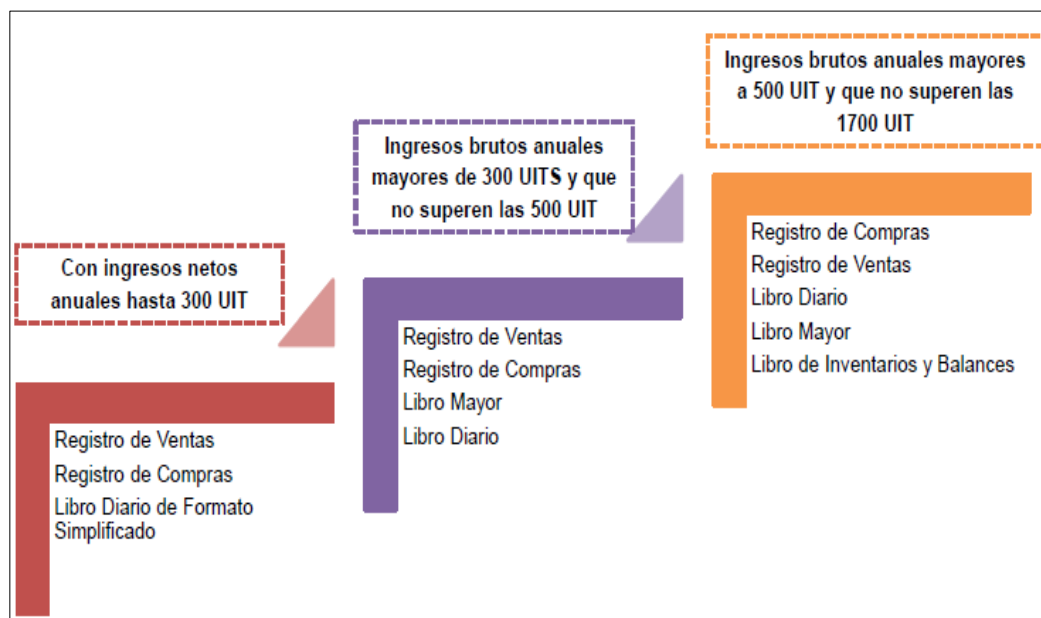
Con ingresos netos anuales hasta 300 UIT

Registro de Ventas
Registro de Compras
Libro Diario de Formato Simplificado

Ingresos brutos anuales mayores de 300 UITS y que no superen las 500 UIT

Registro de Ventas
Registro de Compras
Libro Mayor
Libro Diario

Ingresos brutos anuales mayores a 500 UIT y que no superen las 1700 UIT

Registro de Compras
Registro de Ventas
Libro Diario
Libro Mayor
Libro de Inventarios y Balances